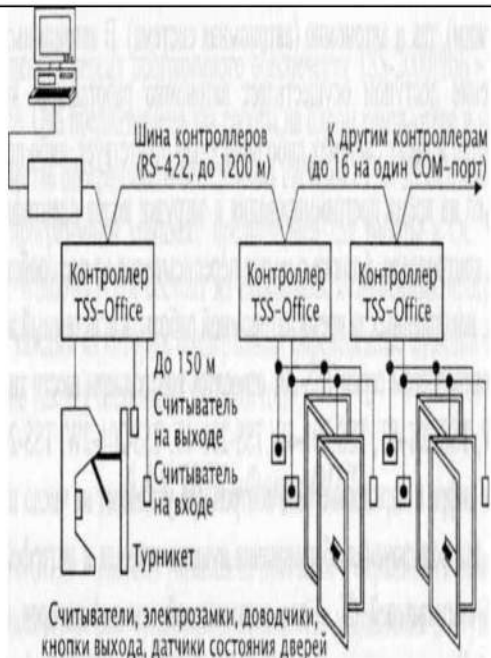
Шина контроллеров (RS-422, до 1200 м)

К другим контроллерам (до 16 на один COM-порт)

Контроллер TSS-Office

Контроллер TSS-Office

Контроллер TSS-Office

До 150 м

Считыватель на выходе

Считыватель на входе

Турникет

Считыватели, электрозамки, доводчики, кнопки выхода, датчики состояния дверей